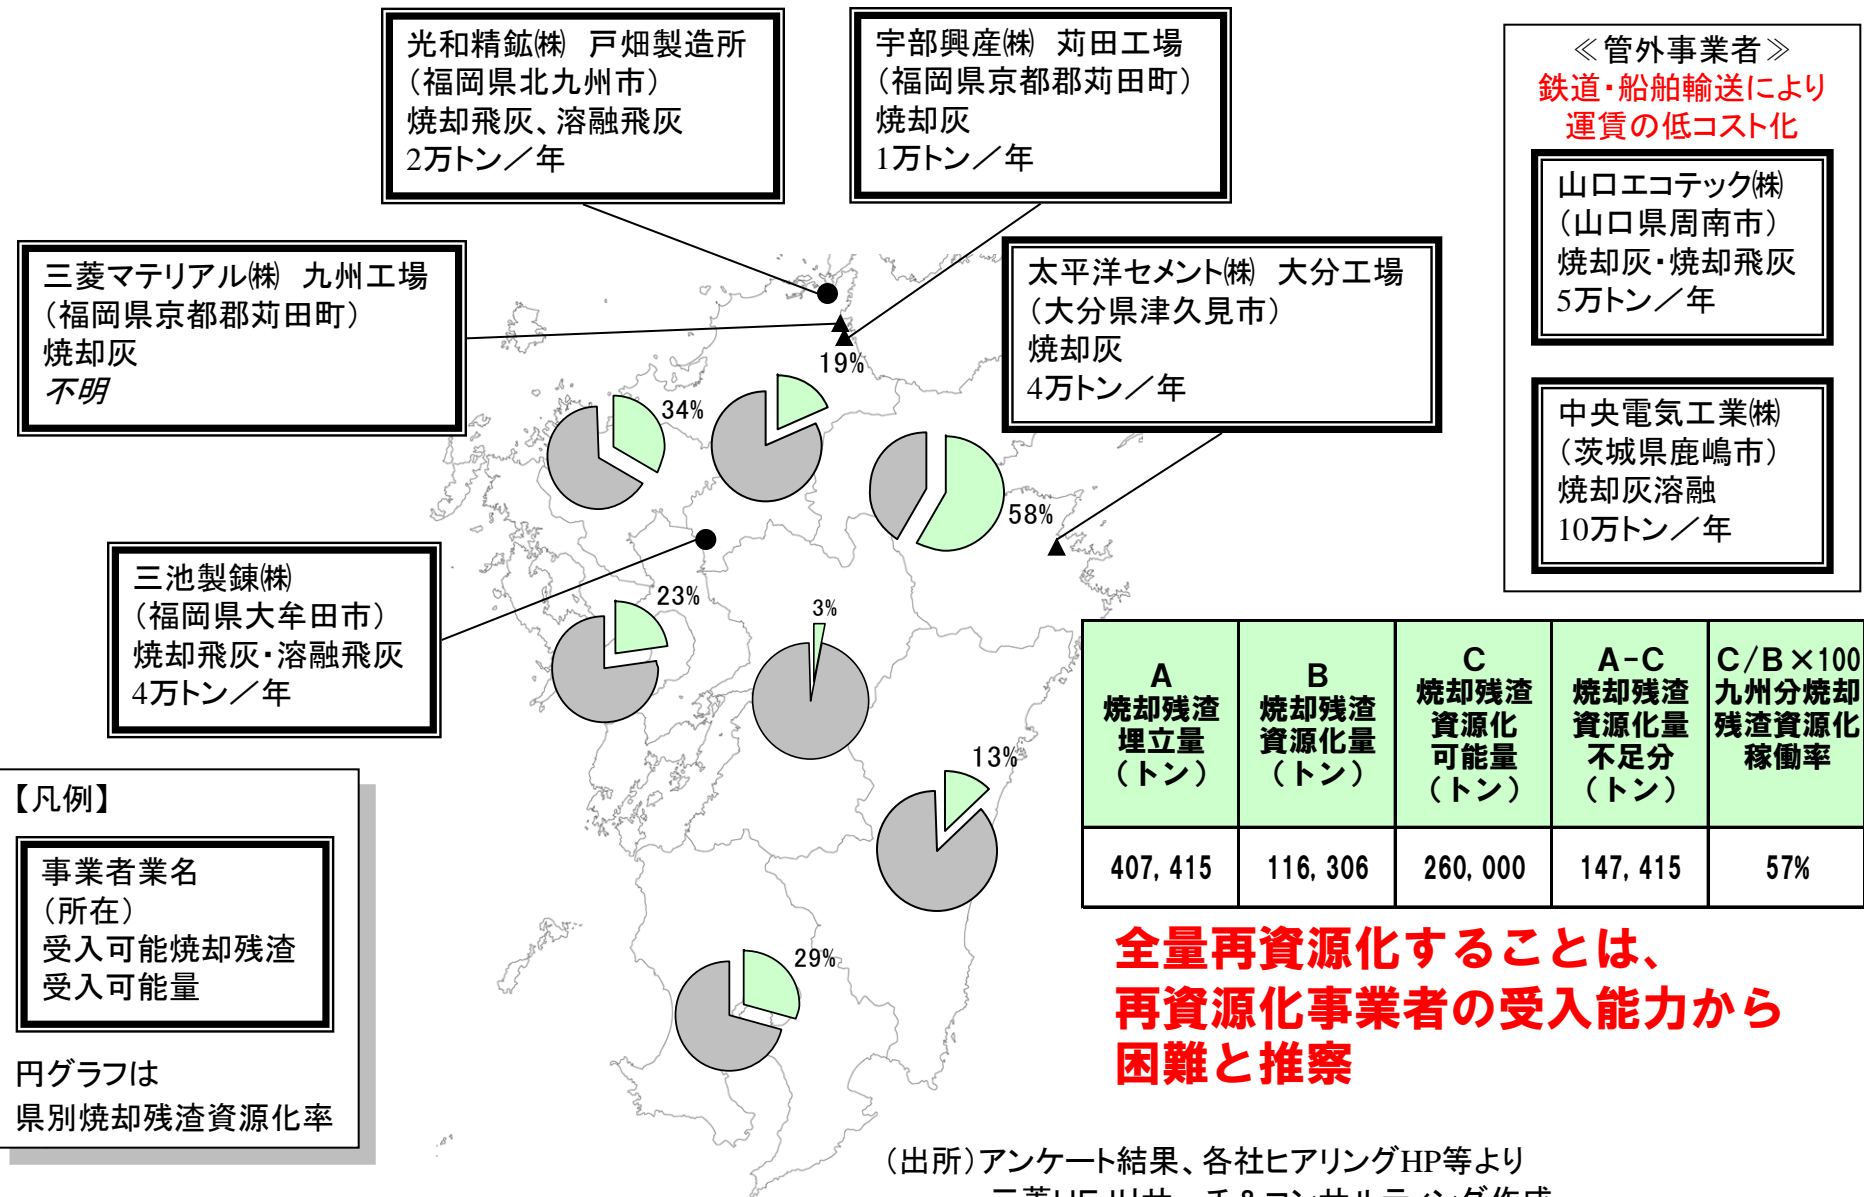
光和精鉱㈱ 戸畑製造所
（福岡県北九州市）
焼却飛灰、溶融飛灰
2万トン／年

宇部興産㈱ 苅田工場
（福岡県京都郡苅田町）
焼却灰
1万トン／年

≪管外事業者≫
鉄道・船舶輸送により
運賃の低コスト化

山口エコテック㈱
（山口県周南市）
焼却灰・焼却飛灰
5万トン／年

中央電気工業㈱
（茨城県鹿嶋市）
焼却灰溶融
10万トン／年

三菱マテリアル㈱ 九州工場
（福岡県京都郡苅田町）
焼却灰
不明

太平洋セメント㈱ 大分工場
（大分県津久見市）
焼却灰
4万トン／年

三池製錬㈱
（福岡県大牟田市）
焼却飛灰・溶融飛灰
4万トン／年

19%
34%
58%
23%
3%
13%
29%

| A 焼却残渣埋立量（トン） | B 焼却残渣資源化量（トン） | C 焼却残渣資源化可能量（トン） | A−C 焼却残渣資源化量不足分（トン） | C/B×100 九州分焼却残渣資源化稼働率 |
|---|---|---|---|---|
| 407,415 | 116,306 | 260,000 | 147,415 | 57% |

全量再資源化することは、
再資源化事業者の受入能力から
困難と推察

【凡例】
事業者業名
（所在）
受入可能焼却残渣
受入可能量

円グラフは
県別焼却残渣資源化率

（出所）アンケート結果、各社ヒアリングHP等より
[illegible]